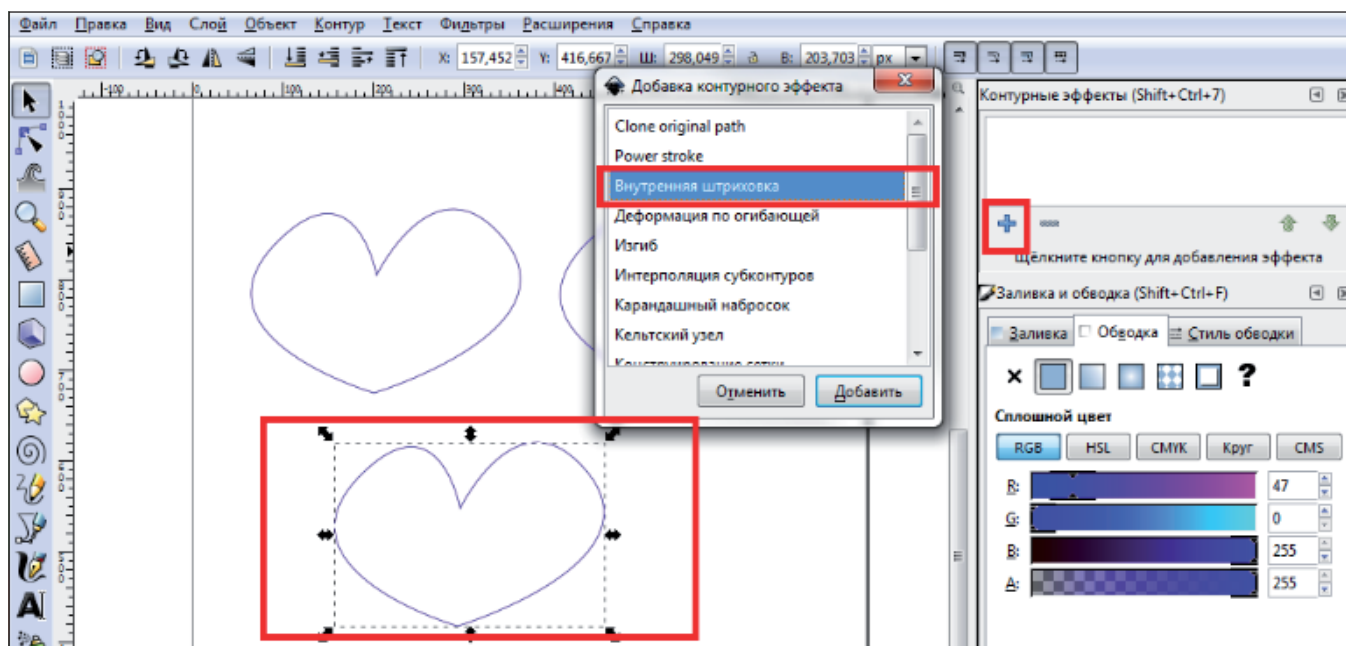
Файл Правка Вид Слой Объект Контур Текст Фильтры Расширения Справка

X: 157,452 Y: 416,667 Ш: 298,049 В: 203,703 px

Добавка контурного эффекта

Clone original path
Power stroke
Внутренняя штриховка
Деформация по огибающей
Изгиб
Интерполяция субконтуров
Карандашный набросок
Кельтский узел
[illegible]

Отменить Добавить

Контурные эффекты (Shift+Ctrl+7)

Щёлкните кнопку для добавления эффекта

Заливка и обводка (Shift+Ctrl+F)

Заливка Обводка Стиль обводки

× ?

Сплошной цвет

RGB HSL CMYK Круг CMS

R: 47
G: 0
B: 255
A: 255